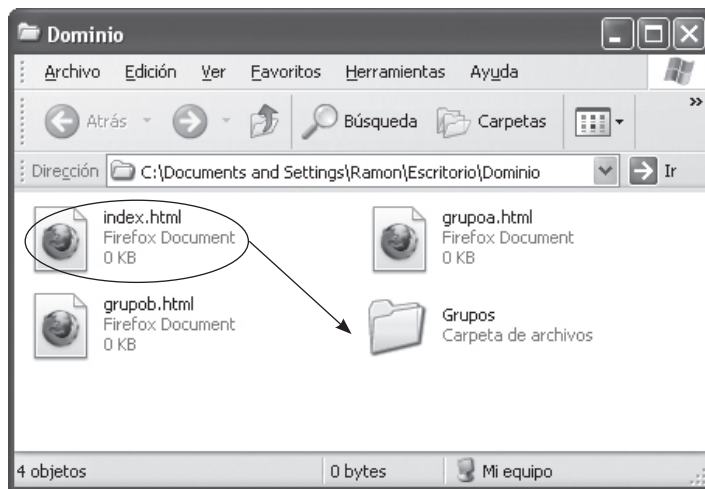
Dominio

Archivo Edición Ver Favoritos Herramientas Ayuda

Atrás Búsqueda Carpetas

Dirección C:\Documents and Settings\Ramon\Escritorio\Dominio Ir

index.html
Firefox Document
0 KB

grupoa.html
Firefox Document
0 KB

grupob.html
Firefox Document
0 KB

Grupos
Carpeta de archivos

4 objetos 0 bytes Mi equipo